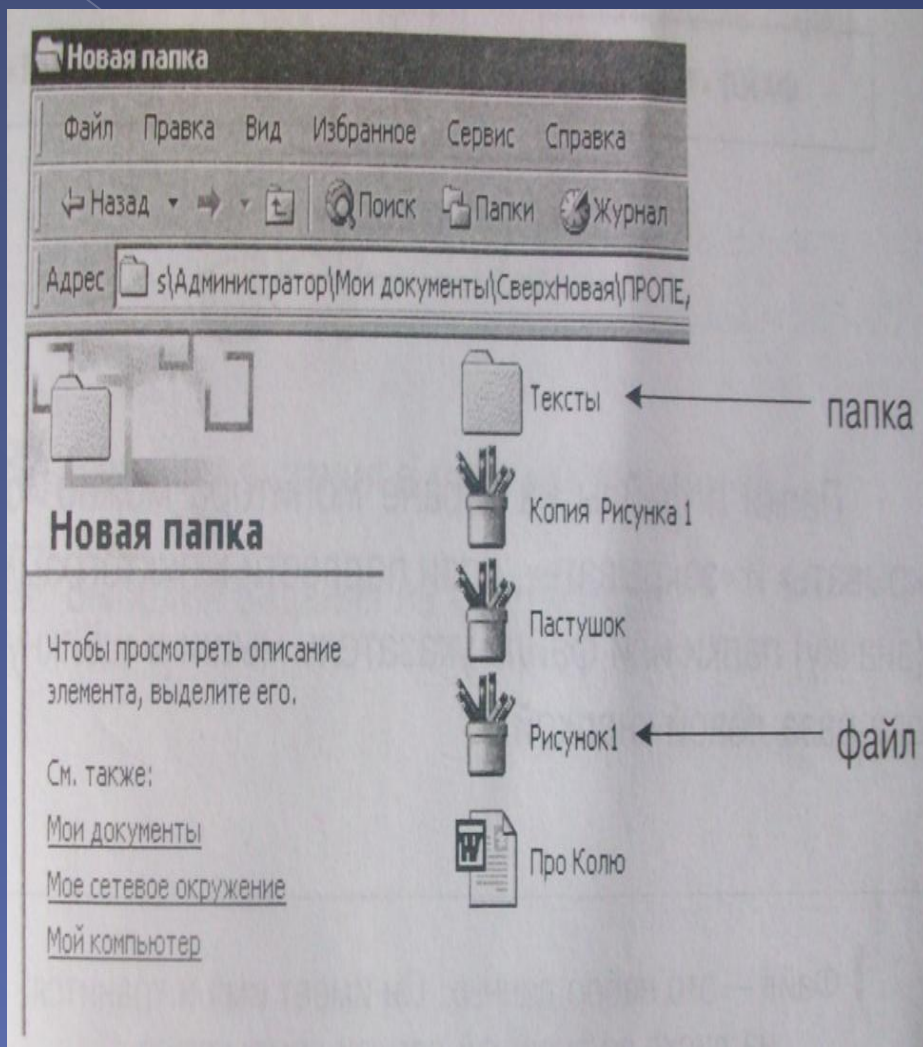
Новая папка

Файл Правка Вид Избранное Сервис Справка

Назад Поиск Папки Журнал

Адрес s\Администратор\Мои документы\СверхНовая\ПРОПЕ,

Тексты

папка

Копия Рисунка 1

Пастушок

Рисунок1

файл

Про Колю

Новая папка

Чтобы просмотреть описание элемента, выделите его.

См. также:

Мои документы

Мое сетевое окружение

Мой компьютер